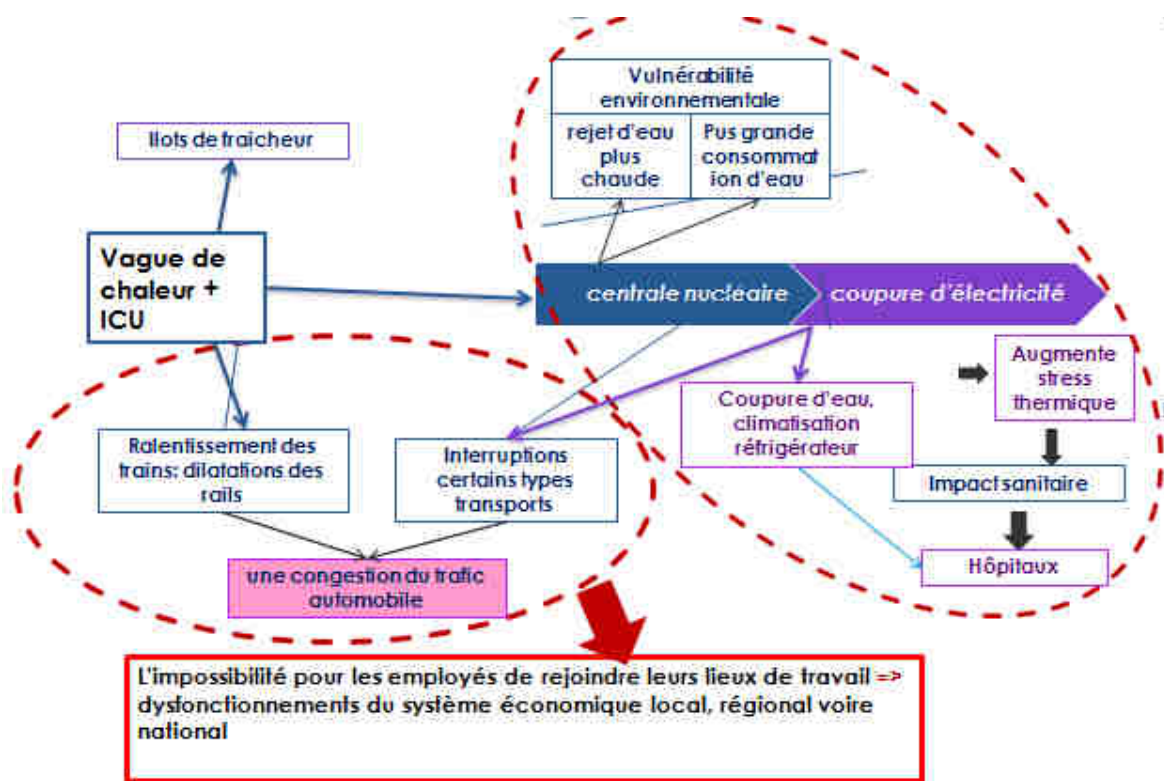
Vulnérabilité environnementale

rejet d'eau plus chaude

Pus grande consommat ion d'eau

Ilots de fraicheur

Vague de chaleur + ICU

centrale nucléaire

coupure d'électricité

Augmente stress thermique

Coupure d'eau, climatisation réfrigérateur

Impact sanitaire

Hôpitaux

Ralentissement des trains: dilatations des rails

Interruptions certains types transports

une congestion du trafic automobile

L'impossibilité pour les employés de rejoindre leurs lieux de travail => dysfonctionnements du système économique local, régional voire national